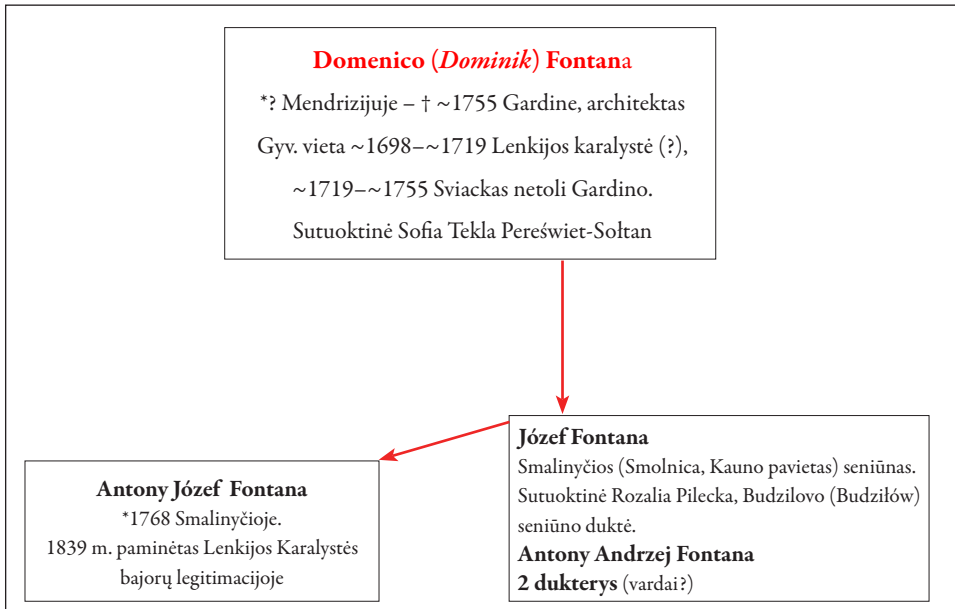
Domenico (*Dominik*) Fontana

*? Mendrizijuje – † ~1755 Gardine, architektas

Gyv. vieta ~1698–~1719 Lenkijos karalystė (?), ~1719–~1755 Sviackas netoli Gardino.

Sutuoktinė Sofia Tekla Pereświet-Sołtan

Józef Fontana

Smalinyčios (Smolnica, Kauno pavietas) seniūnas. Sutuoktinė Rozalia Pilecka, Budzilovo (Budziłów) seniūno duktė.

Antony Andrzej Fontana

2 dukterys (vardai?)

Antony Józef Fontana

*1768 Smalinyčioje.

1839 m. paminėtas Lenkijos Karalystės bajorų legitimacijoje